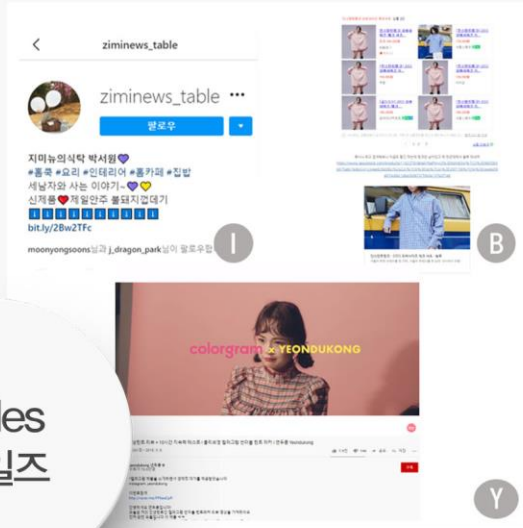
ziminews_table

ziminews_table •••

팔로우

지미뉴의식탁 박서원💜
#홈쿡 #요리 #인테리어 #홈카페 #집밥
세남자와 사는 이야기~💜💛
신제품❤️제일안주 불붙지겁데기
bit.ly/2Bw2TFc

moonyongsoons님과 j_dragon_park님이 팔로우합

I

B

colorgram × YEONDUKONG

Y

des
일즈